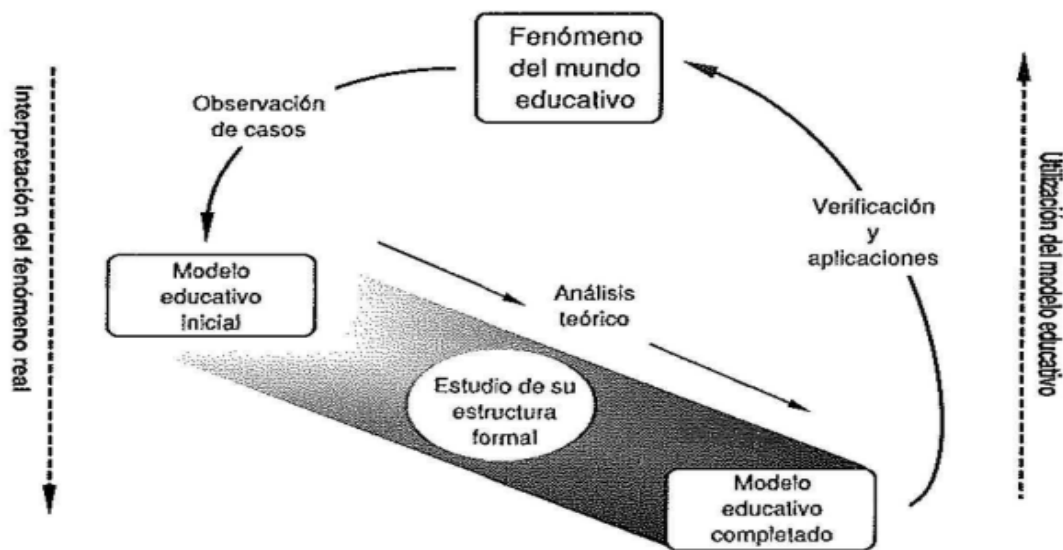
Fenómeno del mundo educativo

Interpretación del fenómeno real

Observación de casos

Utilización del modelo educativo

Verificación y aplicaciones

Modelo educativo inicial

Análisis teórico

Estudio de su estructura formal

Modelo educativo completado